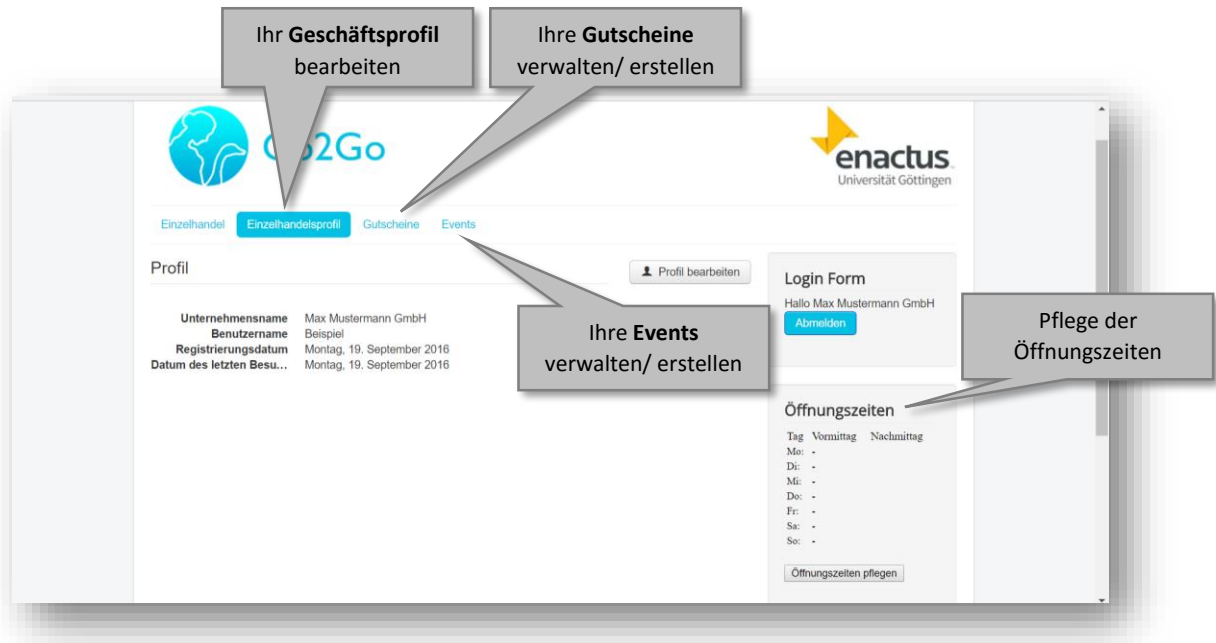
Ihr **Geschäftsprofil** bearbeiten

Ihre **Gutscheine** verwalten/ erstellen

G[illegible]2Go

enactus
Universität Göttingen

Einzelhandel Einzelhandelsprofil Gutscheine Events

Profil

Profil bearbeiten

| | |
|---|---|
| Unternehmensname | Max Mustermann GmbH |
| Benutzername | Beispiel |
| Registrierungsdatum | Montag, 19. September 2016 |
| Datum des letzten Besu... | Montag, 19. September 2016 |

Ihre **Events** verwalten/ erstellen

Login Form

Hallo Max Mustermann GmbH

Abmelden

Pflege der Öffnungszeiten

Öffnungszeiten

| Tag | Vormittag | Nachmittag |
|---|---|---|
| Mo: | - | |
| Di: | - | |
| Mi: | - | |
| Do: | - | |
| Fr: | - | |
| Sa: | - | |
| So: | - | |

Öffnungszeiten pflegen